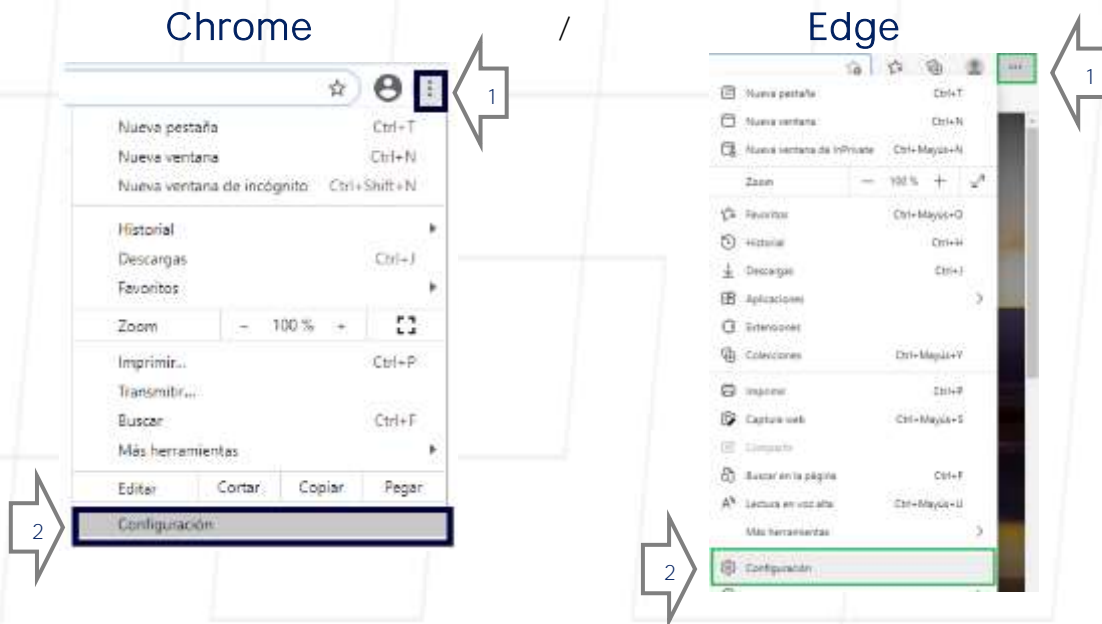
Chrome / Edge

1

Nueva pestaña Ctrl+T
Nueva ventana Ctrl+N
Nueva ventana de incógnito Ctrl+Shift+N

Historial
Descargas Ctrl+J
Favoritos

Zoom - 100 % +

Imprimir... Ctrl+P
Transmitir...
Buscar Ctrl+F
Más herramientas

Editar Cortar Copiar Pegar

2

Configuración

1

Nueva pestaña Ctrl+T
Nueva ventana Ctrl+N
Nueva ventana de InPrivate Ctrl+Mayús+N

Zoom — 100 % +

Favoritos Ctrl+Mayús+O
Historial Ctrl+H
Descargas Ctrl+J
Aplicaciones
Extensiones
Colecciones Ctrl+Mayús+Y

Imprimir Ctrl+P
Captura web Ctrl+Mayús+S
Compartir
Buscar en la página Ctrl+F
Lectura en voz alta Ctrl+Mayús+U
Más herramientas

2

Configuración